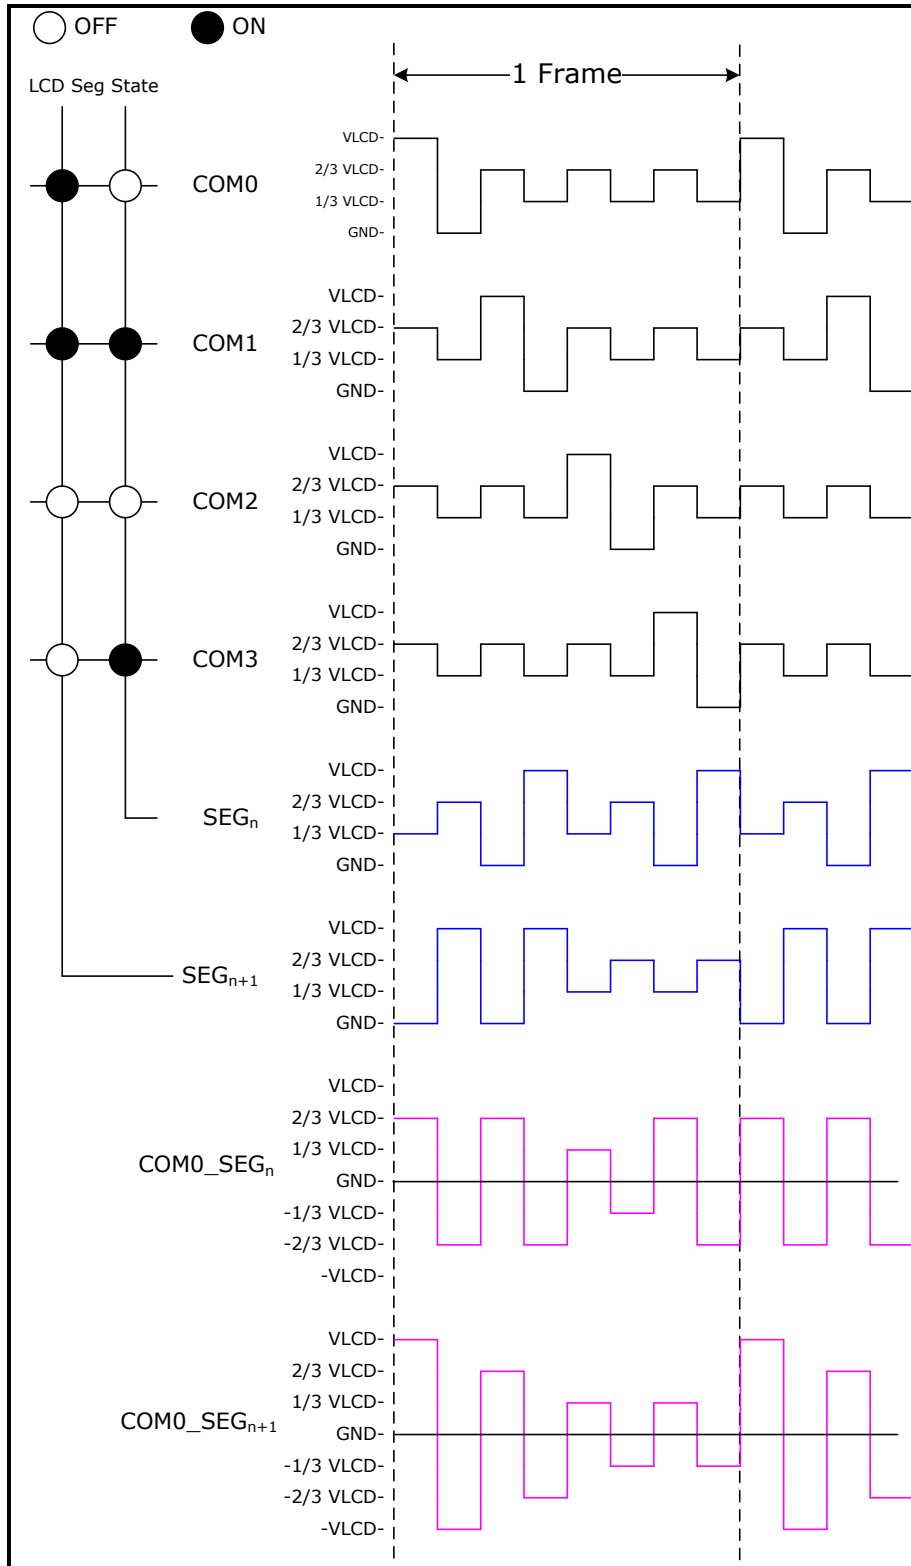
OFF ON

LCD Seg State

1 Frame

COM0
VLCD-
2/3 VLCD-
1/3 VLCD-
GND-

COM1
VLCD-
2/3 VLCD-
1/3 VLCD-
GND-

COM2
VLCD-
2/3 VLCD-
1/3 VLCD-
GND-

COM3
VLCD-
2/3 VLCD-
1/3 VLCD-
GND-

SEG$_n$
VLCD-
2/3 VLCD-
1/3 VLCD-
GND-

SEG$_{n+1}$
VLCD-
2/3 VLCD-
1/3 VLCD-
GND-

COM0_SEG$_n$
VLCD-
2/3 VLCD-
1/3 VLCD-
GND-
-1/3 VLCD-
-2/3 VLCD-
-VLCD-

COM0_SEG$_{n+1}$
VLCD-
2/3 VLCD-
1/3 VLCD-
GND-
-1/3 VLCD-
-2/3 VLCD-
-VLCD-